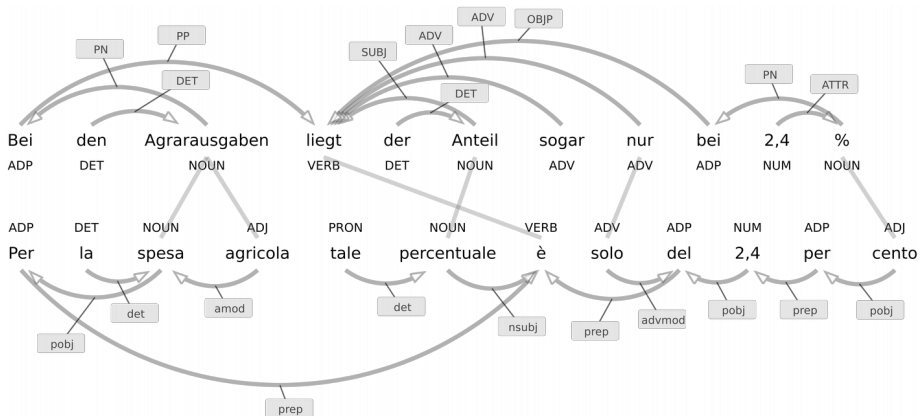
PN
PP
DET
SUBJ
ADV
ADV
OBJP
DET
PN
ATTR

Bei den Agrarausgaben liegt der Anteil sogar nur bei 2,4 %
ADP DET NOUN VERB DET NOUN ADV ADV ADP NUM NOUN

ADP DET NOUN ADJ PRON NOUN VERB ADV ADP NUM ADP ADJ
Per la spesa agricola tale percentuale è solo del 2,4 per cento

det
amod
det
nsubj
prep
advmod
pobj
prep
pobj
pobj
prep